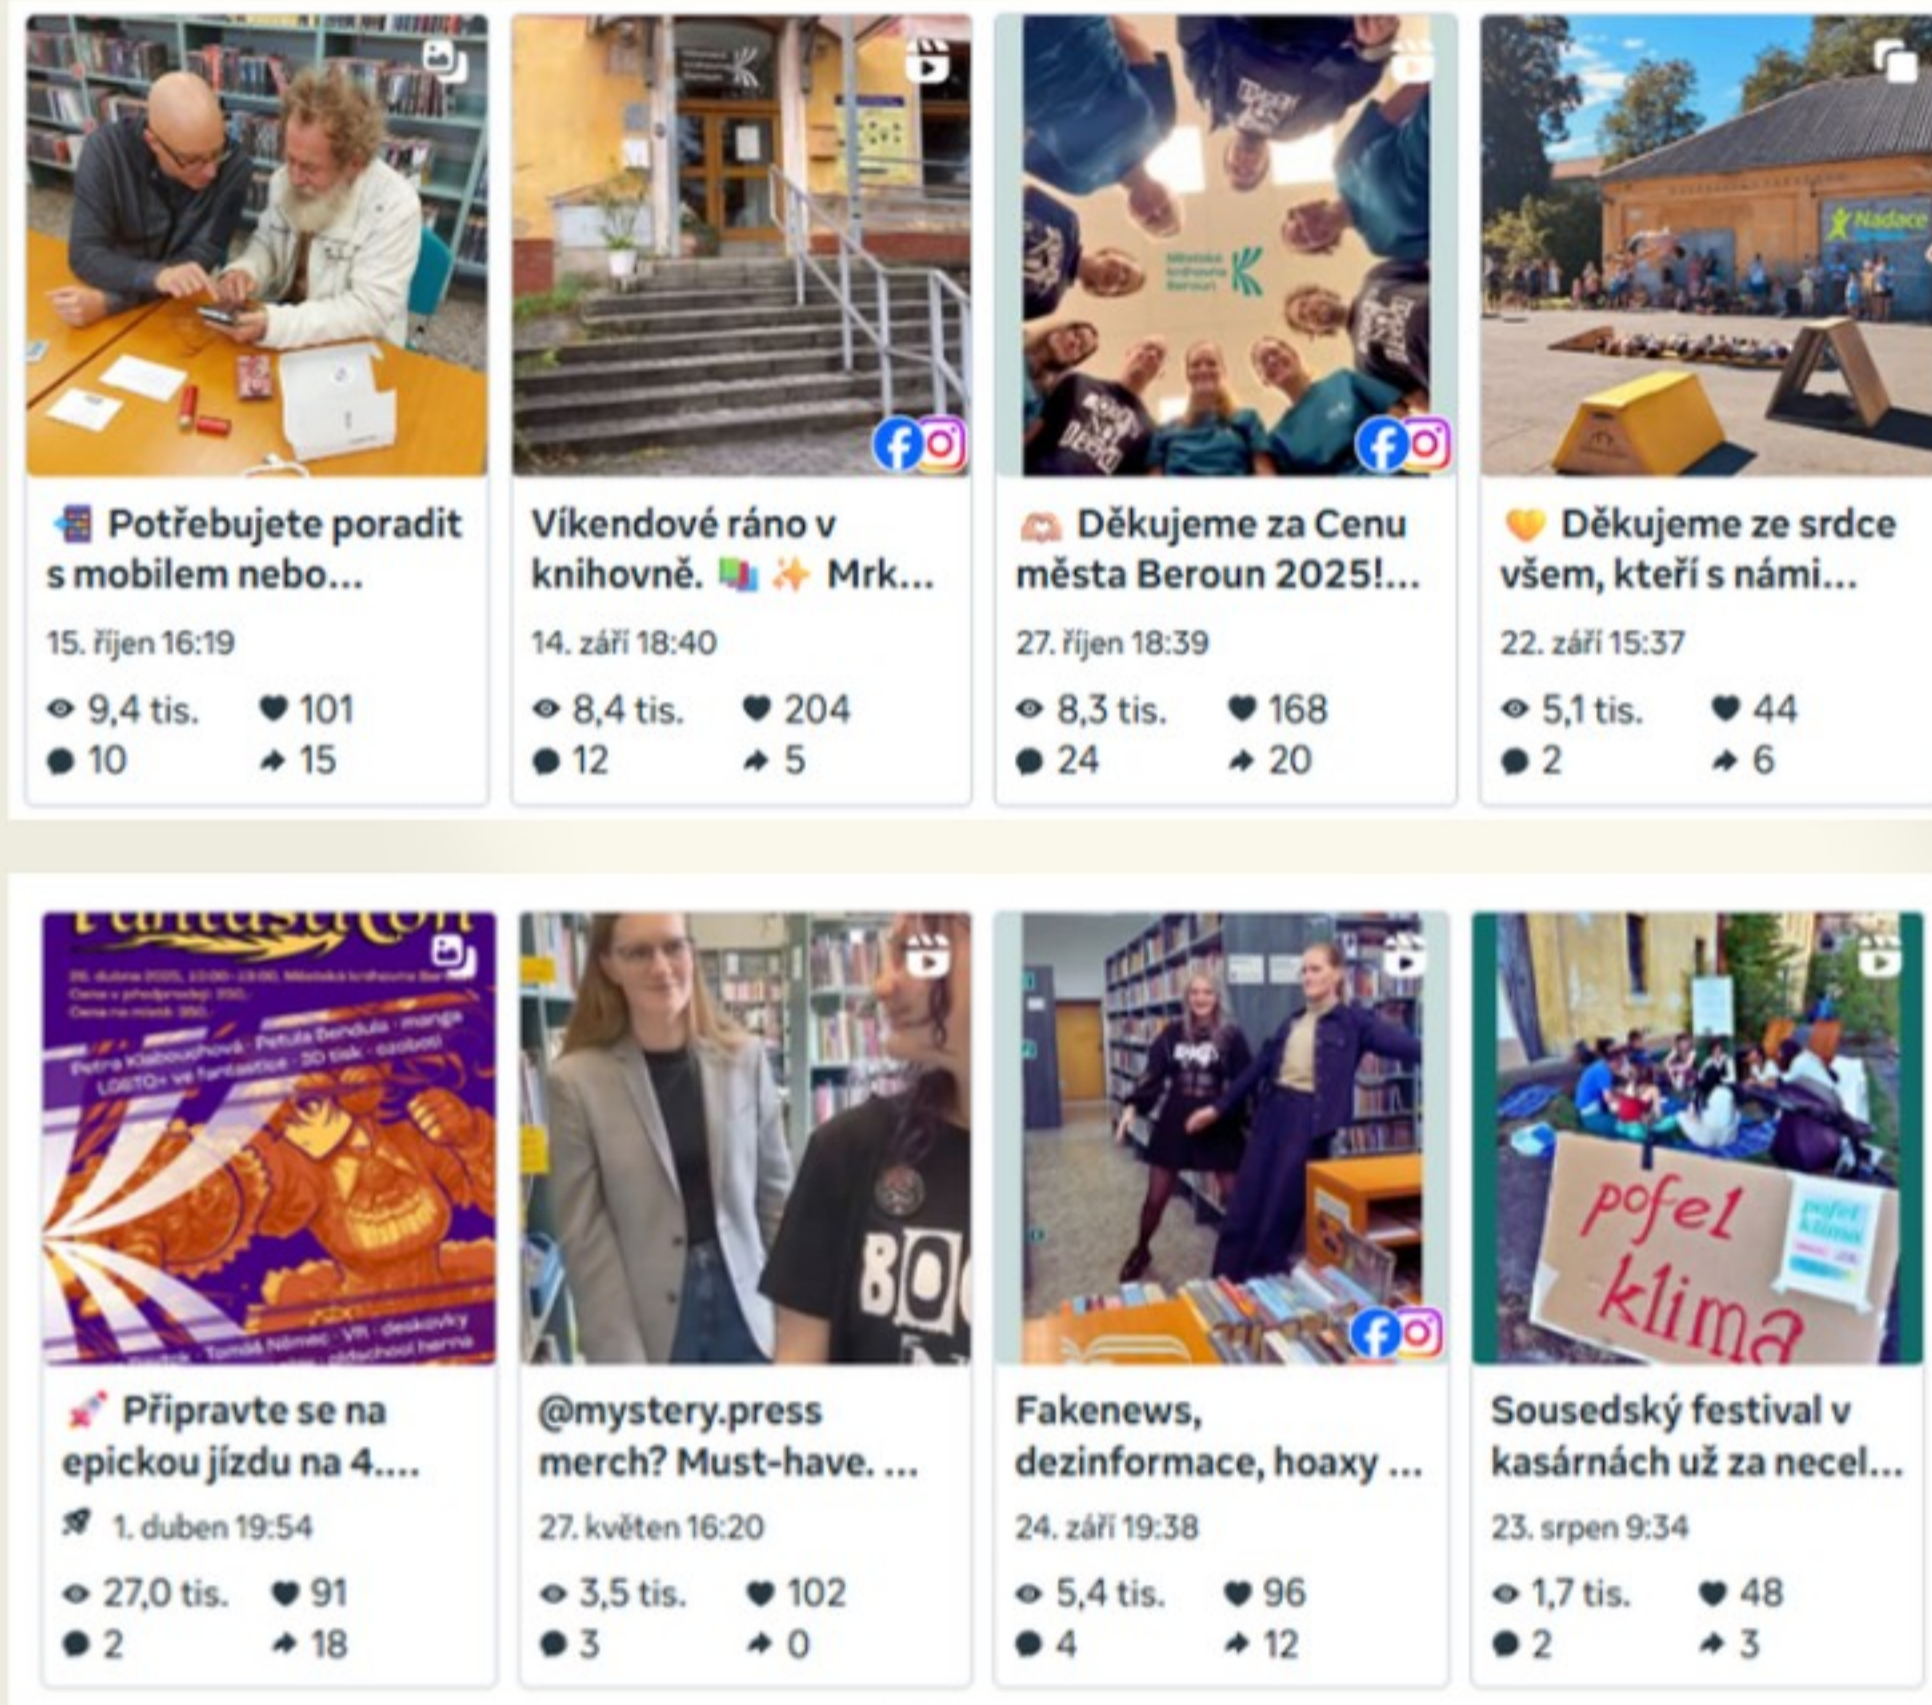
Potřebujete poradit s mobilem nebo…

15. říjen 16:19

9,4 tis. 101
10 15

Víkendové ráno v knihovně. 📚 ✨ Mrk…

14. září 18:40

8,4 tis. 204
12 5

Městská knihovna Beroun

Děkujeme za Cenu města Beroun 2025!…

27. říjen 18:39

8,3 tis. 168
24 20

Nadace

🧡 Děkujeme ze srdce všem, kteří s námi…

22. září 15:37

5,1 tis. 44
2 6

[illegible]

26. dubna 2025, 10:00–18:00, Městská knihovna Ber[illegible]
Cena v předprodeji: 350,-
Cena na místě: 390,-
Petra Klabouchová · Petula Bendula · manga
LGBTQ+ ve fantastice · 3D tisk · cosplay
Tomáš Němec · VR · deskovky
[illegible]

🚀 Připravte se na epickou jízdu na 4.…

🚀 1. duben 19:54

27,0 tis. 91
2 18

BO

@mystery.press merch? Must-have. …

27. květen 16:20

3,5 tis. 102
3 0

Fakenews, dezinformace, hoaxy …

24. září 19:38

5,4 tis. 96
4 12

pofel klima

pofel klima

Sousedský festival v kasárnách už za necel…

23. srpen 9:34

1,7 tis. 48
2 3